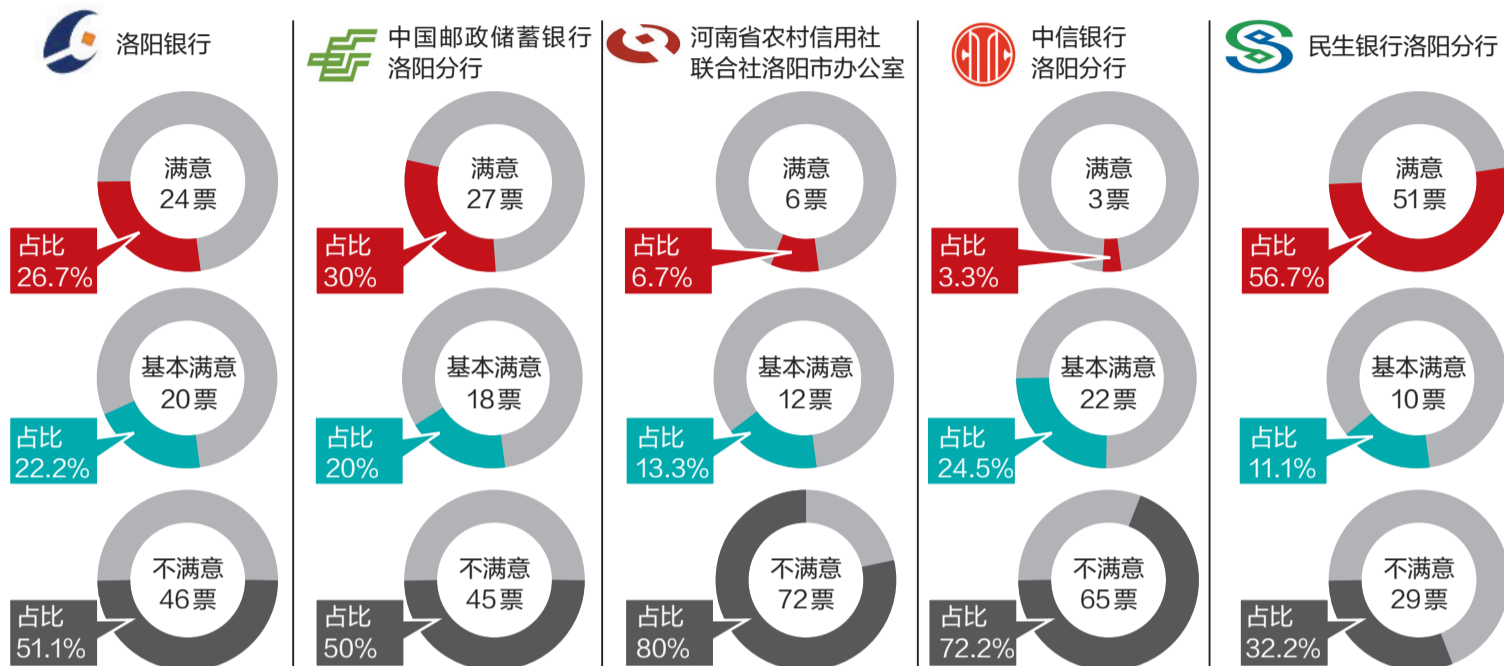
洛阳银行

满意
24票
占比
26.7%

基本满意
20票
占比
22.2%

不满意
46票
占比
51.1%

中国邮政储蓄银行
洛阳分行

满意
27票
占比
30%

基本满意
18票
占比
20%

不满意
45票
占比
50%

河南省农村信用社
联合社洛阳市办公室

满意
6票
占比
6.7%

基本满意
12票
占比
13.3%

不满意
72票
占比
80%

中信银行
洛阳分行

满意
3票
占比
3.3%

基本满意
22票
占比
24.5%

不满意
65票
占比
72.2%

民生银行洛阳分行

满意
51票
占比
56.7%

基本满意
10票
占比
11.1%

不满意
29票
占比
32.2%